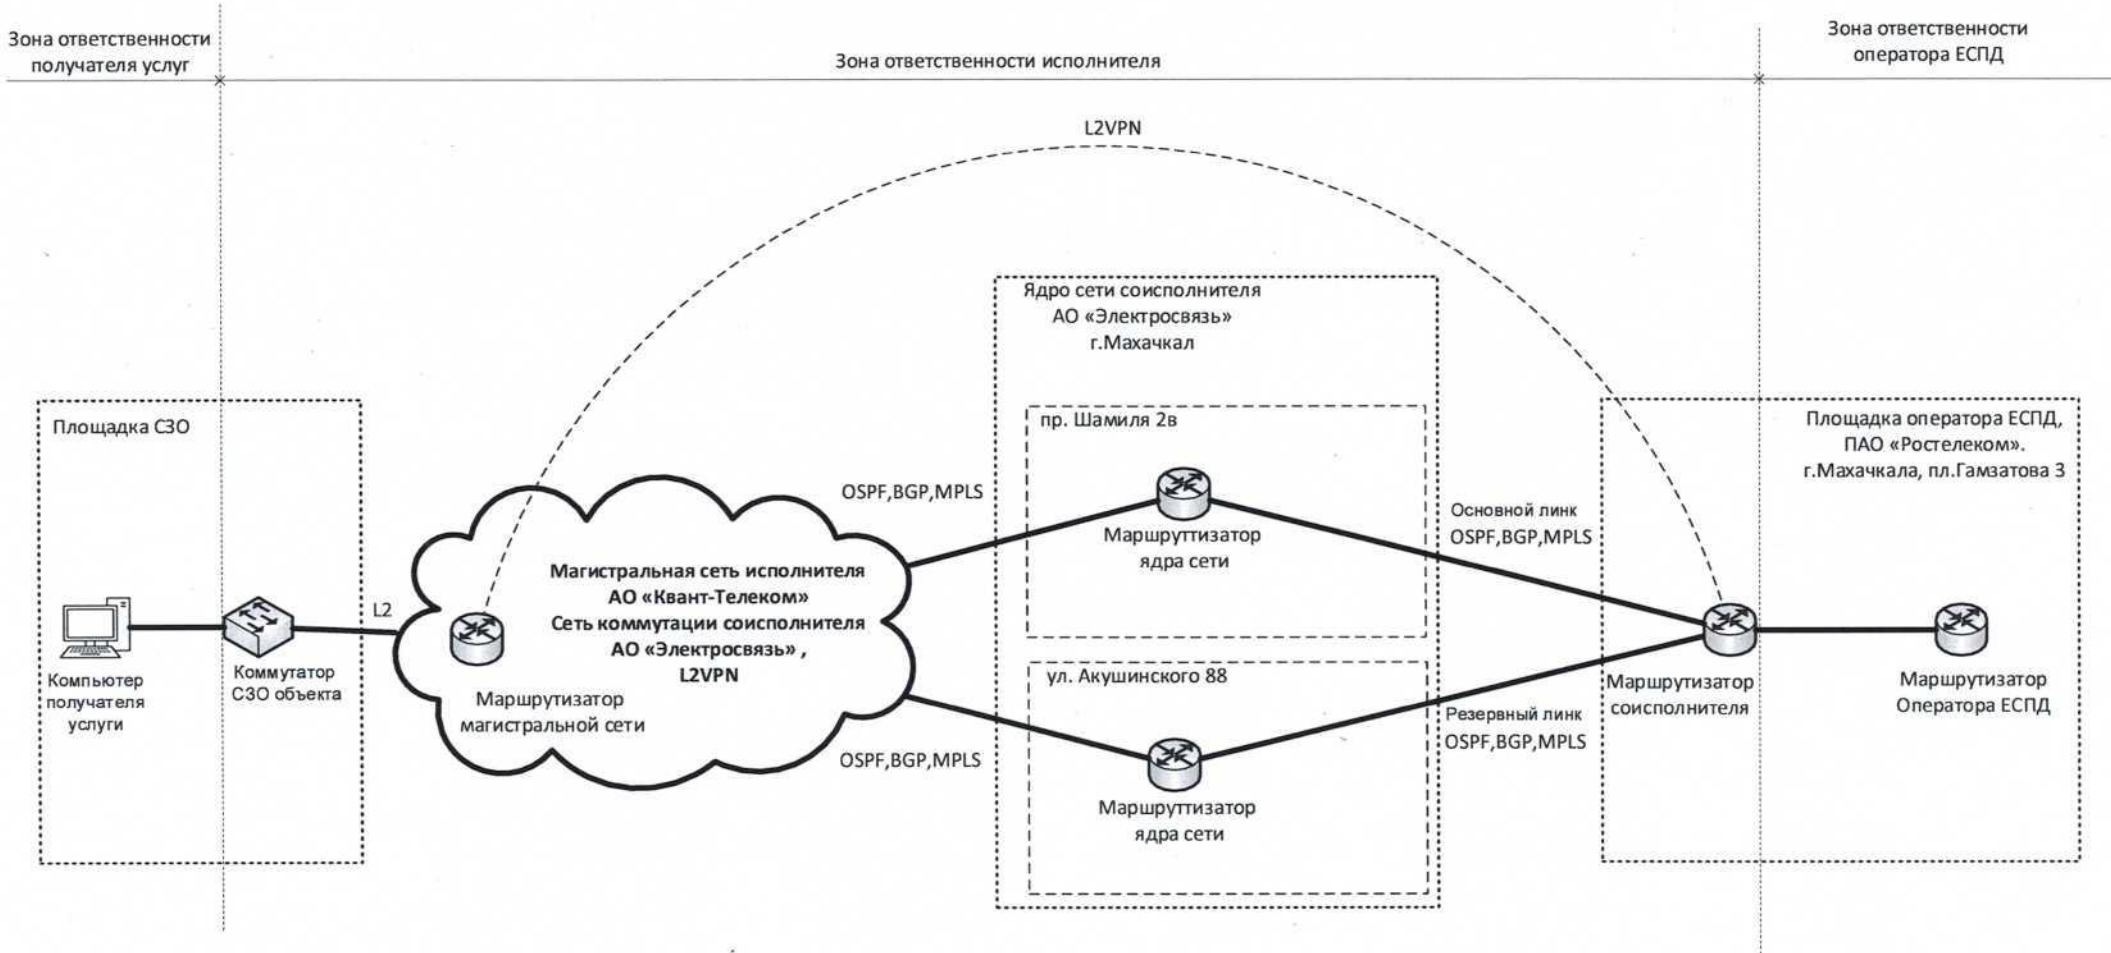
Зона ответственности получателя услуг

Зона ответственности исполнителя

Зона ответственности оператора ЕСПД

L2VPN

Ядро сети соисполнителя АО «Электросвязь» г.Махачкал

Площадка СЗО

пр. Шамиля 2в

Площадка оператора ЕСПД, ПАО «Ростелеком». г.Махачкала, пл.Гамзатова 3

OSPF,BGP,MPLS

Маршруттизатор ядра сети

Основной линк OSPF,BGP,MPLS

Магистральная сеть исполнителя АО «Квант-Телеком» Сеть коммутации соисполнителя АО «Электросвязь» , L2VPN

L2

Компьютер получателя услуги

Коммутатор СЗО объекта

Маршрутизатор магистральной сети

ул. Акушинского 88

Маршрутизатор соисполнителя

Маршрутизатор Оператора ЕСПД

Резервный линк OSPF,BGP,MPLS

OSPF,BGP,MPLS

Маршруттизатор ядра сети